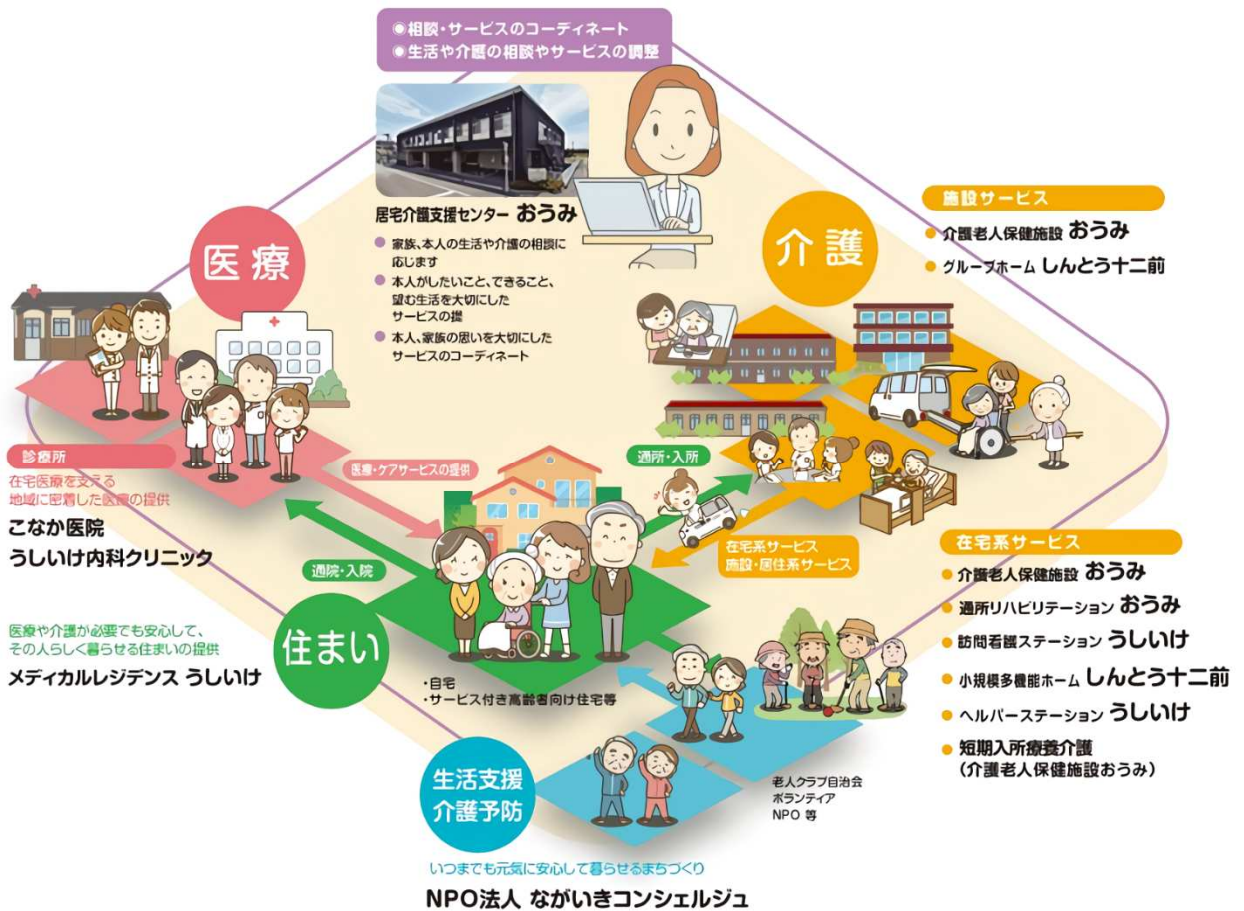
●相談・サービスのコーディネート
●生活や介護の相談やサービスの調整

居宅介護支援センター おうみ

● 家族、本人の生活や介護の相談に応じます
● 本人がしたいこと、できること、望む生活を大切にしたサービスの提供
● 本人、家族の思いを大切にしたサービスのコーディネート

医療

診療所
在宅医療を支える地域に密着した医療の提供
こなか医院
うしいけ内科クリニック

医療・ケアサービスの提供

通院・入院

医療や介護が必要でも安心して、その人らしく暮らせる住まいの提供
メディカルレジデンス うしいけ

住まい

・自宅
・サービス付き高齢者向け住宅等

介護

施設サービス
● 介護老人保健施設 おうみ
● グループホーム しんとう十二前

通所・入所

在宅系サービス
施設・居住系サービス

在宅系サービス
● 介護老人保健施設 おうみ
● 通所リハビリテーション おうみ
● 訪問看護ステーション うしいけ
● 小規模多機能ホーム しんとう十二前
● ヘルパーステーション うしいけ
● 短期入所療養介護
（介護老人保健施設おうみ）

老人クラブ自治会
ボランティア
NPO 等

生活支援
介護予防

いつまでも元気に安心して暮らせるまちづくり
NPO法人 ながいきコンシェルジュ